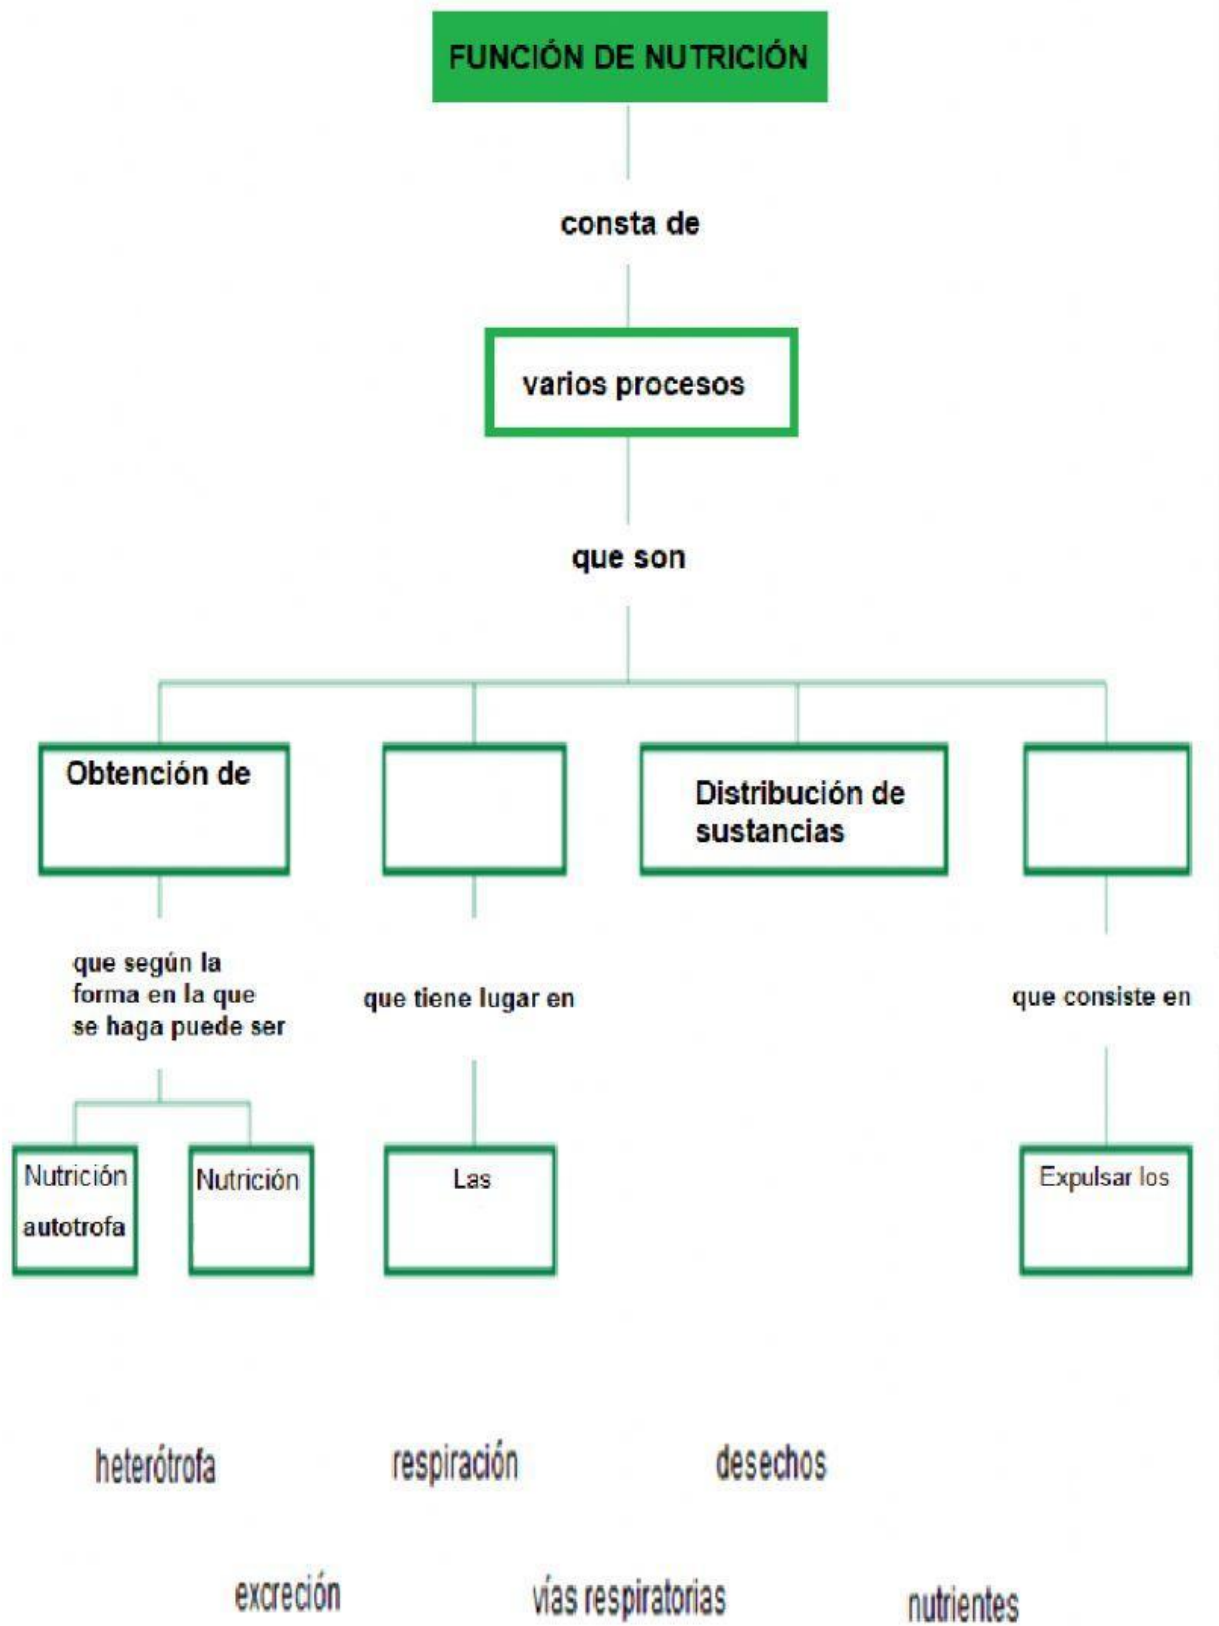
FUNCIÓN DE NUTRICIÓN

consta de

varios procesos

que son

Obtención de

Distribución de sustancias

que según la forma en la que se haga puede ser

que tiene lugar en

que consiste en

Nutrición autotrofa

Nutrición

Las

Expulsar los

heterótrofa

respiración

desechos

excreción

vías respiratorias

nutrientes